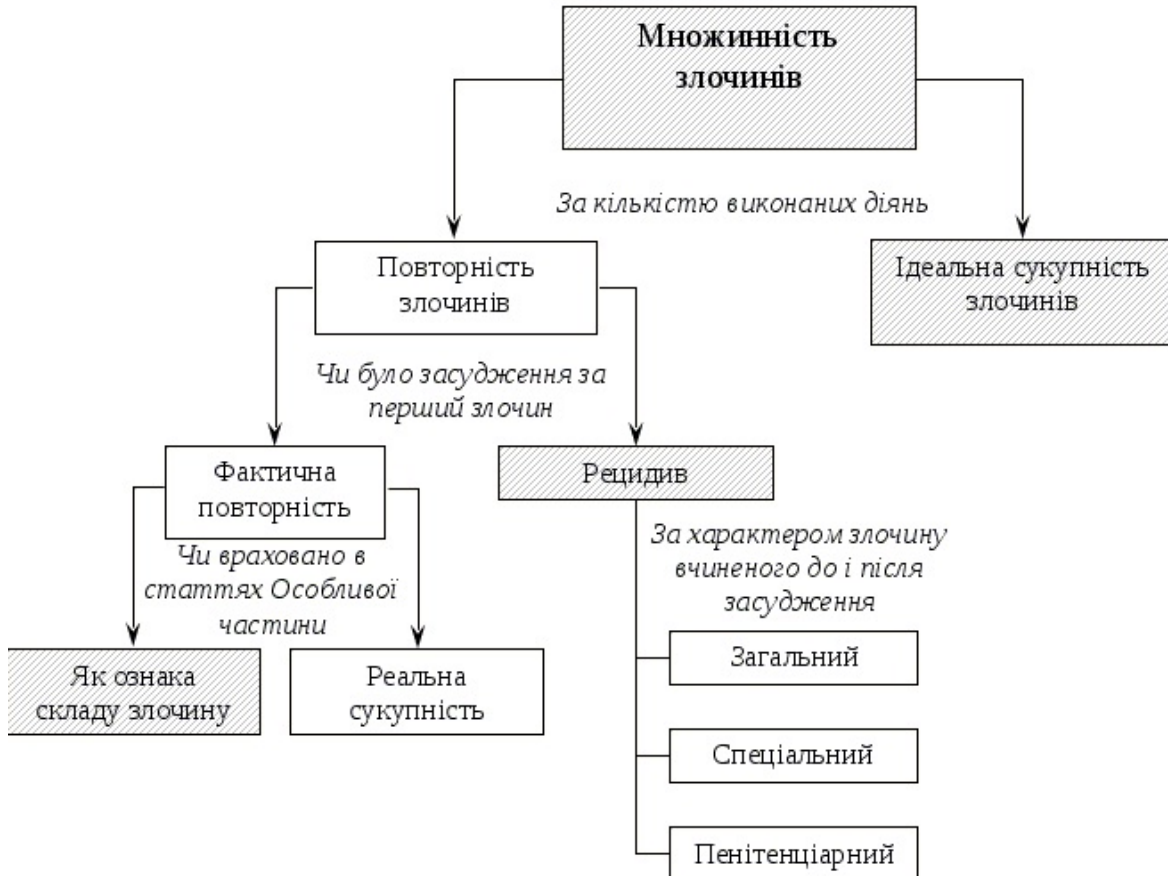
Множинність злочинів

За кількістю виконаних діянь

Повторність злочинів

Ідеальна сукупність злочинів

Чи було засудження за перший злочин

Фактична повторність

Рецидив

Чи враховано в статтях Особливої частини

За характером злочину вчиненого до і після засудження

Як ознака складу злочину

Реальна сукупність

Загальний

Спеціальний

Пенітенціарний